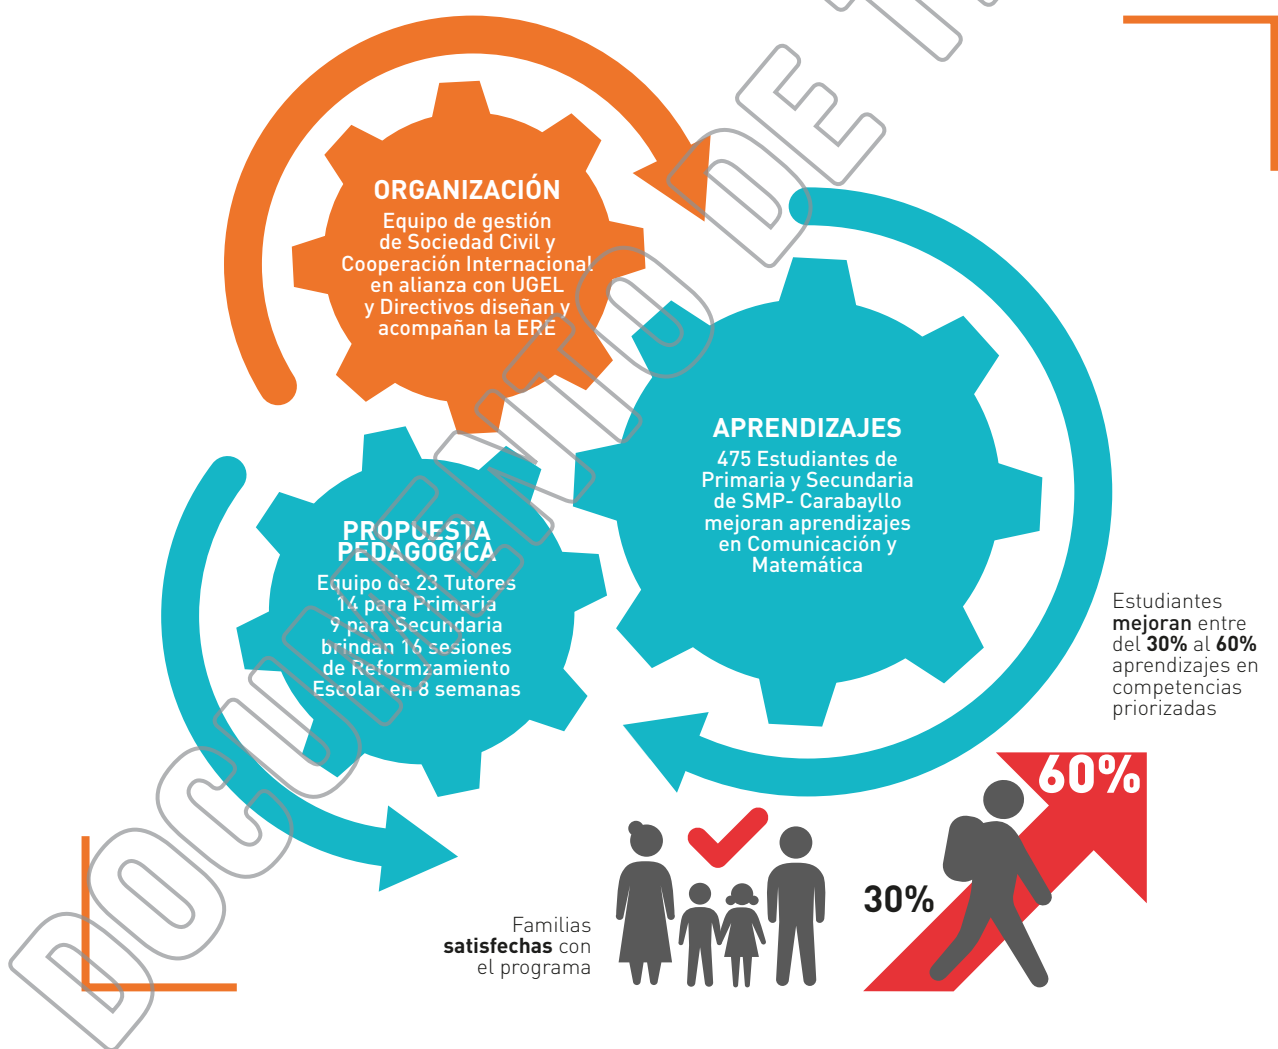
ORGANIZACIÓN
Equipo de gestión de Sociedad Civil y Cooperación Internacional en alianza con UGEL y Directivos diseñan y acompañan la ERE

APRENDIZAJES
475 Estudiantes de Primaria y Secundaria de SMP- Carabayllo mejoran aprendizajes en Comunicación y Matemática

PROPUESTA PEDAGOGICA
Equipo de 23 Tutores
14 para Primaria
9 para Secundaria
brindan 16 sesiones de Reformzamiento Escolar en 8 semanas

Estudiantes **mejoran** entre del **30%** al **60%** aprendizajes en competencias priorizadas

60%

30%

Familias **satisfechas** con el programa

DOCUMENTO DE T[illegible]